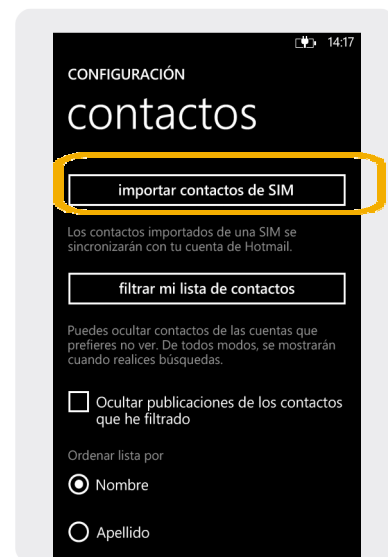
14:17

CONFIGURACIÓN

contactos

importar contactos de SIM

Los contactos importados de una SIM se sincronizarán con tu cuenta de Hotmail.

filtrar mi lista de contactos

Puedes ocultar contactos de las cuentas que prefieres no ver. De todos modos, se mostrarán cuando realices búsquedas.

Ocultar publicaciones de los contactos que he filtrado

Ordenar lista por

Nombre

Apellido